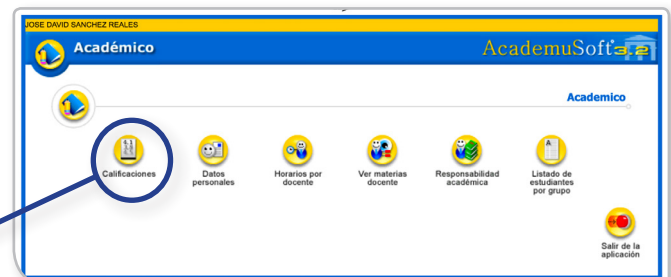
JOSE DAVID SANCHEZ REALES

Académico

AcademuSoft 3.2

Academico

Calificaciones

Datos personales

Horarios por docente

Ver materias docente

Responsabilidad académica

Listado de estudiantes por grupo

Salir de la aplicación